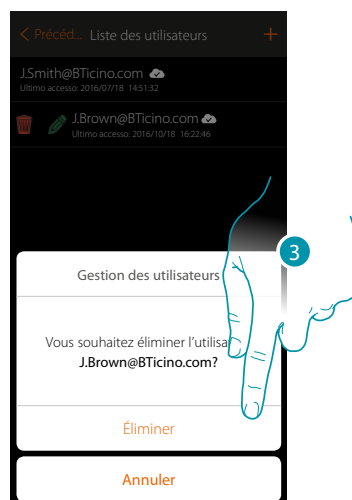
< Précéd... Liste des utilisateurs +

J.Smith@BTicino.com
Ultimo accesso: 2016/07/18 14:51:32

J.Brown@BTicino.com
Ultimo accesso: 2016/10/18 16:22:46

3

Gestion des utilisateurs

Vous souhaitez éliminer l'utilisa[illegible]
J.Brown@BTicino.com?

Éliminer

Annuler